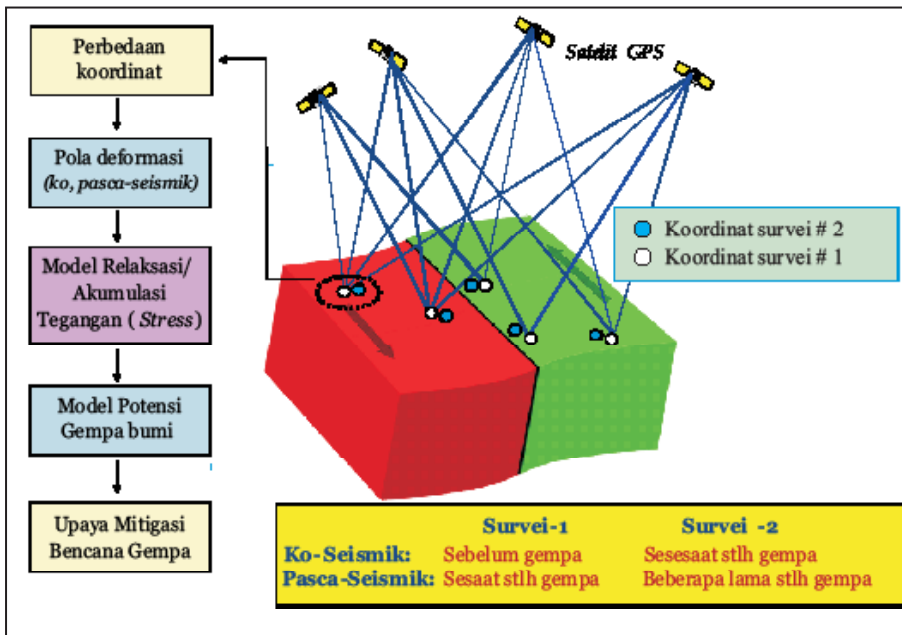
Perbedaan koordinat

Pola deformasi
(ko, pasca-seismik)

Model Relaksasi/ Akumulasi Tegangan ( Stress)

Model Potensi Gempa bumi

Upaya Mitigasi Bencana Gempa

Satelit GPS

Koordinat survei # 2
Koordinat survei # 1

| | Survei-1 | Survei -2 |
|---|---|---|
| Ko-Seismik: | Sebelum gempa | Sesesaat stlh gempa |
| Pasca-Seismik: | Sesaat stlh gempa | Beberapa lama stlh gempa |